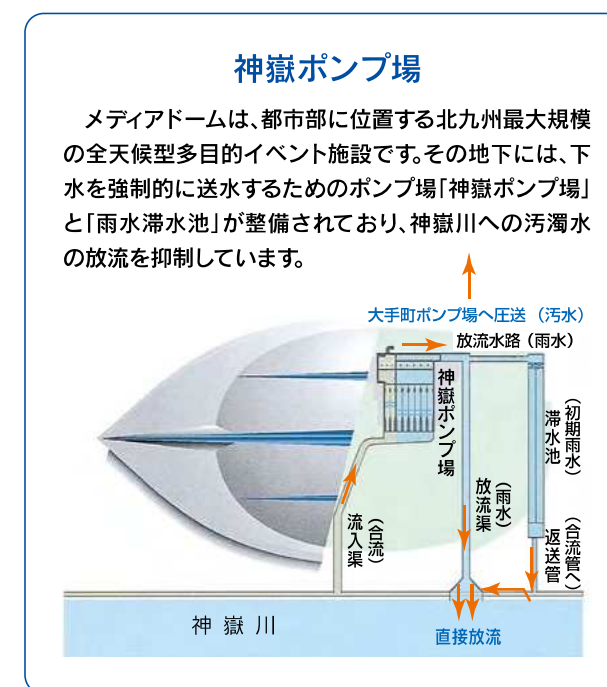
神嶽ポンプ場

メディアドームは、都市部に位置する北九州最大規模の全天候型多目的イベント施設です。その地下には、下水を強制的に送水するためのポンプ場「神嶽ポンプ場」と「雨水滞水池」が整備されており、神嶽川への汚濁水の放流を抑制しています。

大手町ポンプ場へ圧送（汚水）

放流水路（雨水）

神嶽ポンプ場

滞水池

（初期雨水）

（雨水）放流渠

（合流）流入渠

（合流管へ）返送管

神嶽川

直接放流